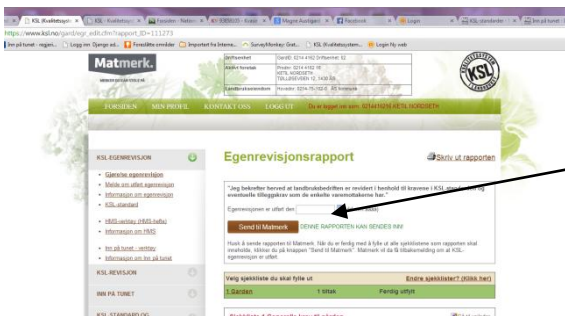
KSL (Kvalitetssyst... × | KSL - Kvalitetssyst... × | Forsiden - Nettav... × | 9306035 - Kvast... × | Mægnt Austigen × | Facebook × | Login × | KSL-standarder × | Inn på tunet ×

https://www.ksl.no/gard/egr_edit.cfm?rapport_ID=111273

Inn på tunet - regjeri... | Logg inn Djengo ad... | Foreslåtte områder | Importert fra Interne... | SurveyMonkey: Gret... | KSL (Kvalitetssystem... | Login My web

Matmerk.

Driftsenhet | Gård: 0214 4162 Driftsnummer: 52
Adresse | Postnr: 0214 4162 16 KETIL NORDSETH TØLLEBEVEIEN 12, 1430 ÅS
Landbruksområde | Kommune: 0214-75-162-0 ÅS kommune

KSL

FORSIDEN | MIN PROFIL | KONTAKT OSS | LOGG UT | Du er logget inn som: 0214 4162 KETIL NORDSETH

KSL-EGENREVISJON
» Gjennomfør egenrevisjon
» Melde om utført egenrevisjon
» Informasjon om egenrevisjon
» KSL-standard
» HMS-verktøy (HMS-hefte)
» Informasjon om HMS
» Inn på tunet - verktøy
» Informasjon om Inn på tunet

KSL REVISJON

INN PÅ TUNET

KSL STANDARD OG

Egenrevisjonsrapport

Skriv ut rapporten

"Jeg bekrefter herved at landbruksbedriften er revidert i henhold til kravene i KSL standarden og eventuelle tilleggskrav som de enkelte varemottakerne har."

Egenrevisjonen er utført den: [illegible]

Send til Matmerk | DENNE RAPPORTEN KAN SENDES INN!

Husk å sende rapporten til Matmerk. Når du er ferdig med å fylle ut alle sjekklistene som rapporten skal inneholde, klikker du på knappen "Send til Matmerk". Matmerk vil da få tilbakemelding om at KSL-egenrevisjon er utført.

Valg sjekkliste du skal fylle ut | Endre sjekklister? (Klikk her)
1 Garden | 1 tiltak | Ferdig utfylt